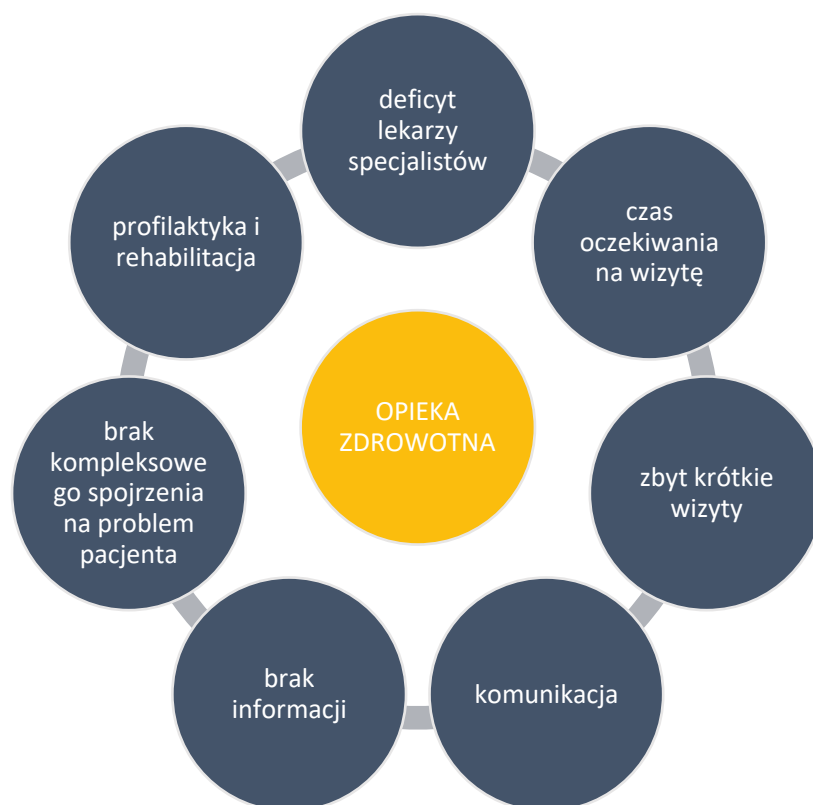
deficyt lekarzy specjalistów

czas oczekiwania na wizytę

OPIEKA ZDROWOTNA

zbyt krótkie wizyty

komunikacja

brak informacji

brak kompleksowego spojrzenia na problem pacjenta

profilaktyka i rehabilitacja